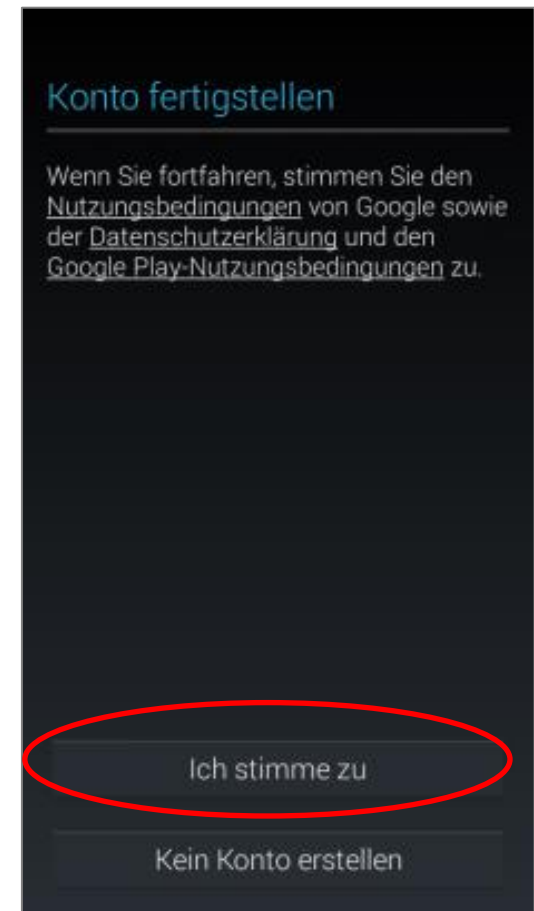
Konto fertigstellen

Wenn Sie fortfahren, stimmen Sie den Nutzungsbedingungen von Google sowie der Datenschutzerklärung und den Google Play-Nutzungsbedingungen zu.

Ich stimme zu

Kein Konto erstellen